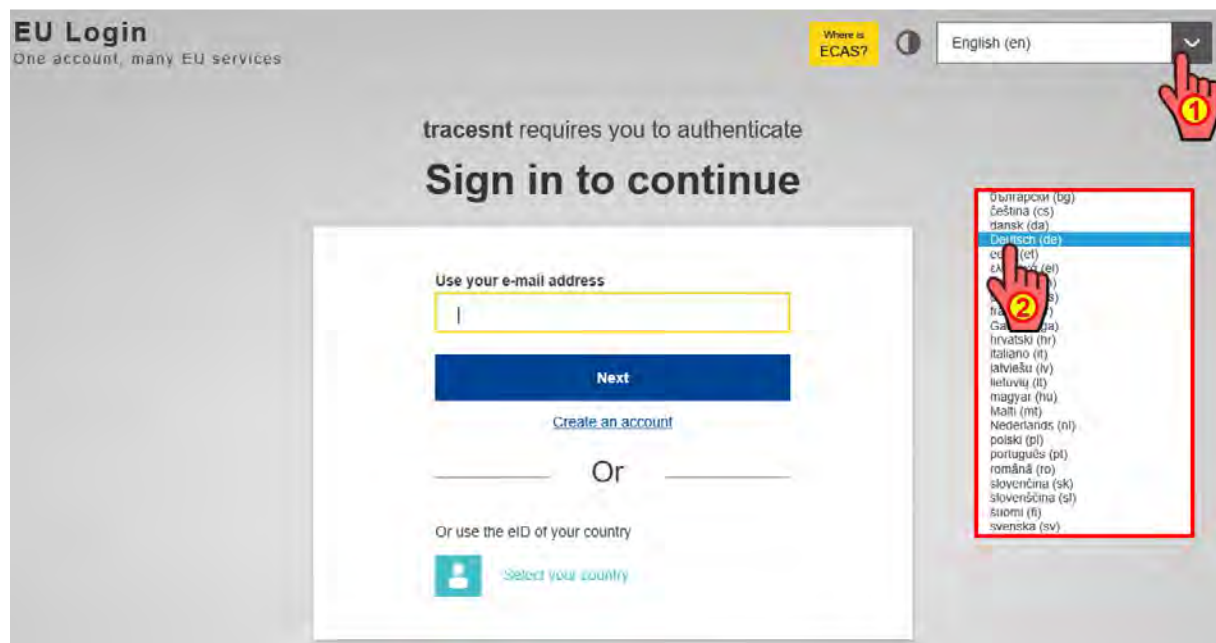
EU Login
One account, many EU services

Where is ECAS?

English (en)

1

tracesnt requires you to authenticate

Sign in to continue

Use your e-mail address

Next

Create an account

Or

Or use the eID of your country

Select your country

български (bg)
čeština (cs)
dansk (da)
Deutsch (de)
e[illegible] (et)
ελ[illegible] (el)
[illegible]
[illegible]s)
fr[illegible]
Ga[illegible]ga)
hrvatski (hr)
italiano (it)
latviešu (lv)
lietuvių (lt)
magyar (hu)
Malti (mt)
Nederlands (nl)
polski (pl)
português (pt)
română (ro)
slovenčina (sk)
slovenščina (sl)
suomi (fi)
svenska (sv)

2